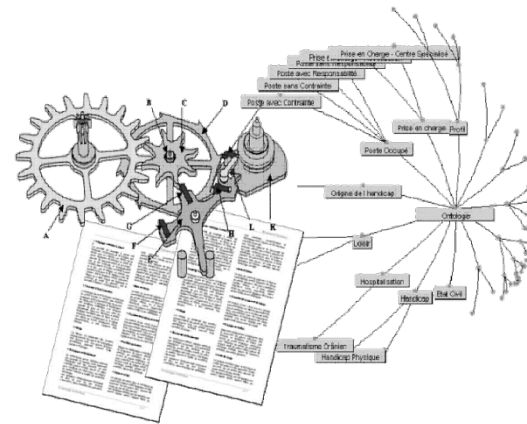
Prise en Charge - Centre Spécialisé
Prise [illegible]
Poste sans Responsabilité
Poste avec Responsabilité
Poste sans Contrainte
Poste avec Contrainte
Prise en charge
Profil
Poste Occupé
Origine de l'Handicap
Ontologie
Loisir
Hospitalisation
Handicap
Etat Civil
Traumatisme Crânien
Handicap Physique
A
B
C
D
E
F
G
H
I
K
L